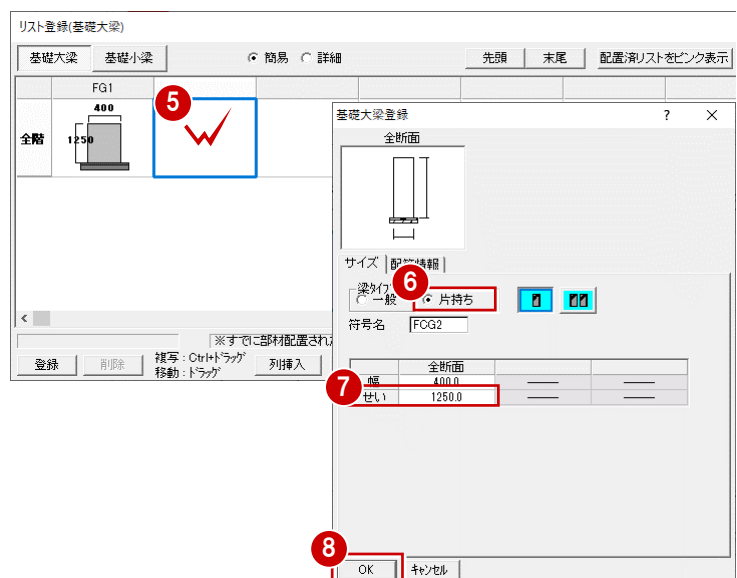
リスト登録(基礎大梁)

基礎大梁　基礎小梁　◉ 簡易　○ 詳細　先頭　末尾　配置済リストをピンク表示

FG1

400

1250

全階

5

※すでに部材配置され

登録　削除　複写：Ctrl+ドラッグ
移動：ドラッグ　列挿入

基礎大梁登録　?　×

全断面

サイズ　配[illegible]情報

梁タイプ
○ 一般　◉ 片持ち

6

符号名　FCG2

|  | 全断面 |  |  |
|---|---|---|---|
| 幅 | 400.0 | ―― | ―― |
| せい | 1250.0 | ―― | ―― |

7

8

OK　キャンセル